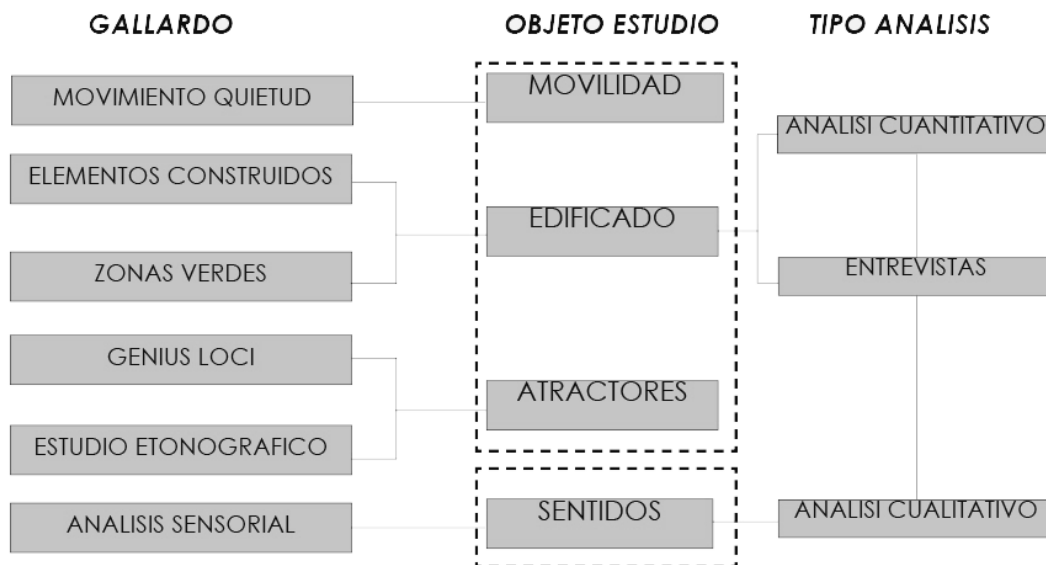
GALLARDO

OBJETO ESTUDIO

TIPO ANALISIS

MOVIMIENTO QUIETUD

MOVILIDAD

ANALISI CUANTITATIVO

ELEMENTOS CONSTRUIDOS

EDIFICADO

ENTREVISTAS

ZONAS VERDES

GENIUS LOCI

ATRACTORES

ESTUDIO ETONOGRAFICO

ANALISIS SENSORIAL

SENTIDOS

ANALISI CUALITATIVO